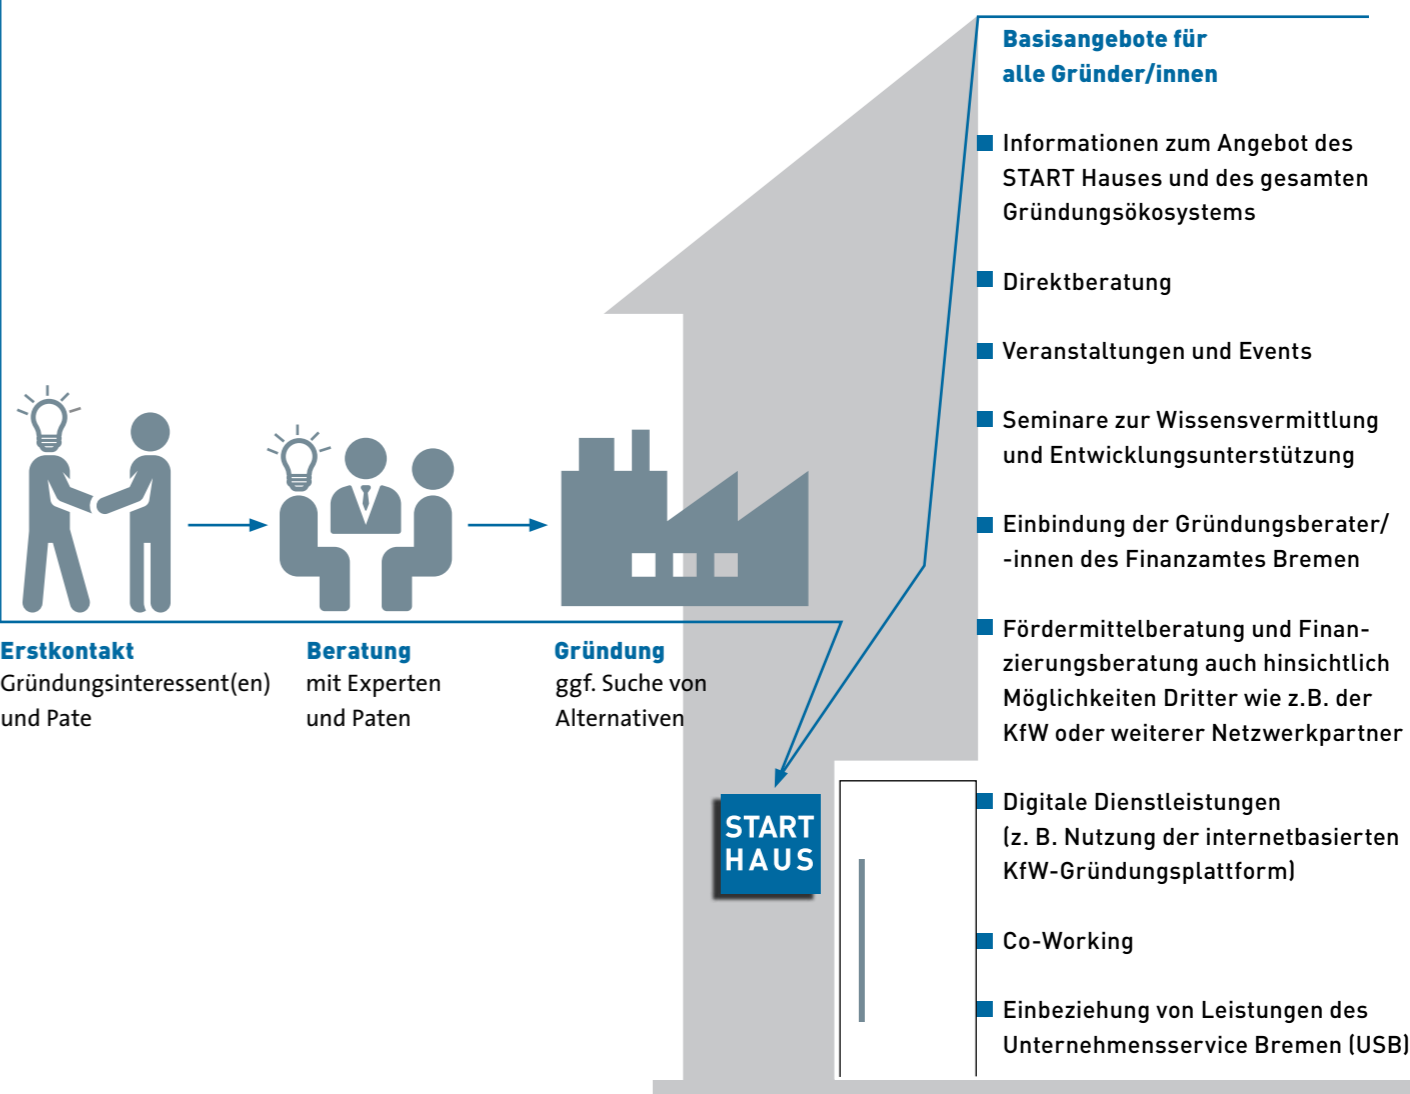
Basisangebote für alle Gründer/innen

Informationen zum Angebot des START Hauses und des gesamten Gründungsökosystems

Direktberatung

Veranstaltungen und Events

Seminare zur Wissensvermittlung und Entwicklungsunterstützung

Einbindung der Gründungsberater/ -innen des Finanzamtes Bremen

Fördermittelberatung und Finanzierungsberatung auch hinsichtlich Möglichkeiten Dritter wie z.B. der KfW oder weiterer Netzwerkpartner

Digitale Dienstleistungen (z. B. Nutzung der internetbasierten KfW-Gründungsplattform)

Co-Working

Einbeziehung von Leistungen des Unternehmensservice Bremen (USB)

Erstkontakt
Gründungsinteressent(en) und Pate

Beratung
mit Experten und Paten

Gründung
ggf. Suche von Alternativen

START HAUS